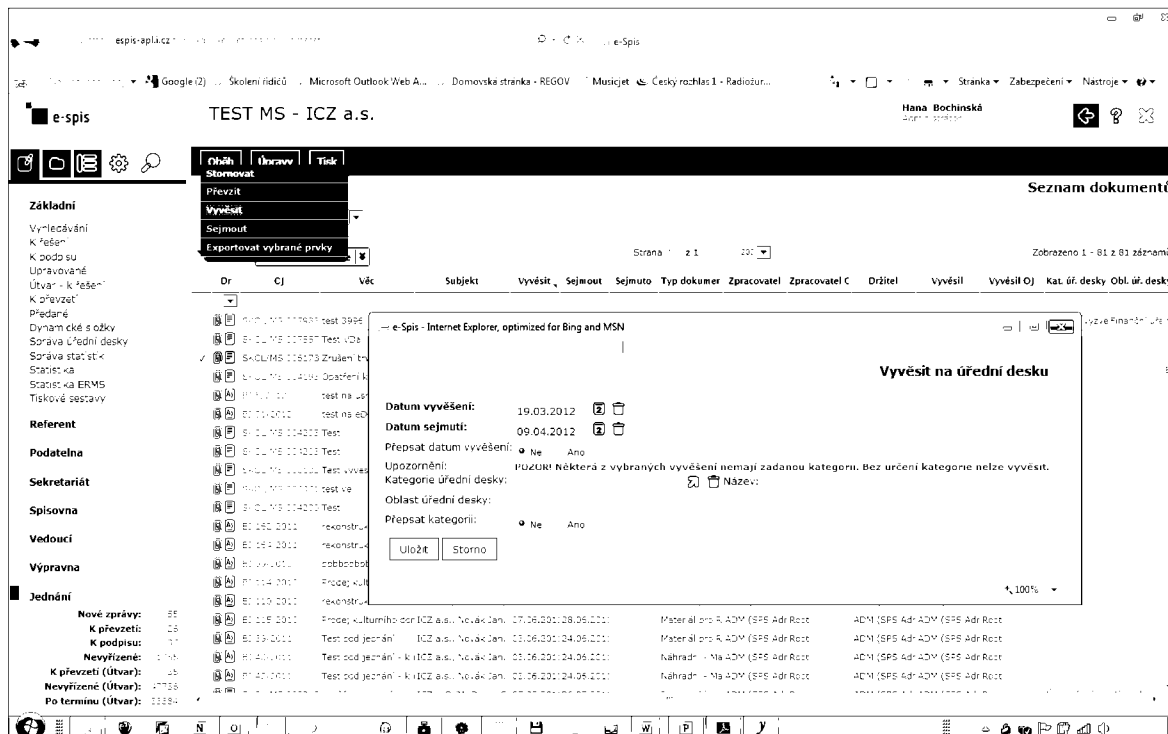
espis-apl.a.cz e-Spis

Google (2) Školení řidičů Microsoft Outlook Web A... Domovska stranka - REGOV Musicjet Český rozhlas 1 - Radiožur... Stranka ▾ Zabezpečení ▾ Nastroje ▾

e-spis TEST MS - ICZ a.s. Hana Bochinská

Oběh Úpravy Tisk
Stornovat
Převzít
Vyvěsit
Sejmout
Exportovat vybrané prvky

Seznam dokumentů

Základní
Vyhledávání
K řešení
K podpisu
Upravované
Útvar - k řešení
K převzetí
Předané
Dynamické složky
Správa úřední desky
Správa statistik
Statistika
Statistika ERMS
Tiskové sestavy
Referent
Podatelna
Sekretariát
Spisovna
Vedoucí
Výpravna
Jednání
Nové zprávy: 55
K převzetí: 15
K podpisu:
Nevyřízené:
K převzetí (Útvar):
Nevyřízené (Útvar):
Po termínu (Útvar):

Strana 1 z 1 Zobrazeno 1 - 81 z 81 záznamů

| Dr | CJ | Věc | Subjekt | Vyvěsit | Sejmout | Sejmuto | Typ dokumen | Zpracovatel | Zpracovatel C | Držitel | Vyvěsil | Vyvěsil OJ | Kat. úř. desky | Obl. úř. desky |
|---|---|---|---|---|---|---|---|---|---|---|---|---|---|---|

e-Spis - Internet Explorer, optimized for Bing and MSN

Vyvěsit na úřední desku

Datum vyvěšení: 19.03.2012
Datum sejmutí: 09.04.2012
Přepsat datum vyvěšení: Ne Ano
Upozornění: POZOR! Některá z vybraných vyvěšení nemají zadanou kategorii. Bez určení kategorie nelze vyvěsit.
Kategorie úřední desky: Název:
Oblast úřední desky:
Přepsat kategorii: Ne Ano
Uložit Storno

100%

Test pod jednání ICZ a.s., Novák Jan. 03.06.2011 24.06.2011 Materiál pro R ADM (SPS Adr ADM (SPS Adr Rost
Test pod jednání - k ICZ a.s., Novák Jan. 03.06.2011 24.06.2011 Náhradní - Ma ADM (SPS Adr ADM (SPS Adr Rost
Frode; kulturního cen ICZ a.s., Novák Jan. 17.06.2011 28.06.2011 Materiál pro R ADM (SPS Adr ADM (SPS Adr Rost